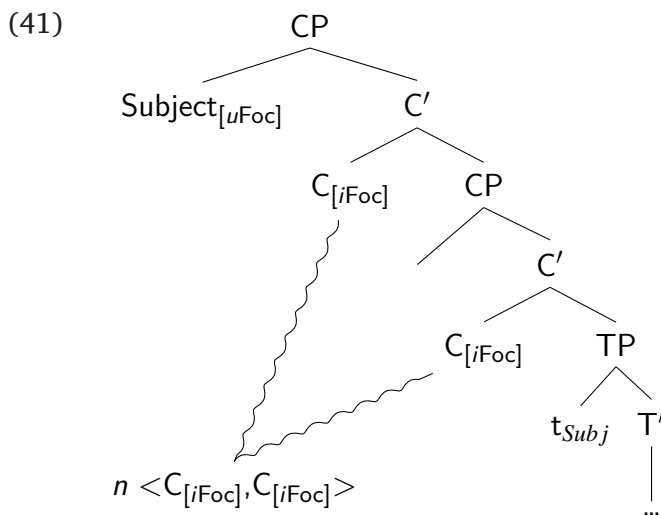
(41)

CP

$\text{Subject}_{[u\text{Foc}]}$

C′

$\text{C}_{[i\text{Foc}]}$

CP

C′

$\text{C}_{[i\text{Foc}]}$

TP

$\text{t}_{Subj}$

T′

...

$n <\text{C}_{[i\text{Foc}]}, \text{C}_{[i\text{Foc}]}>$